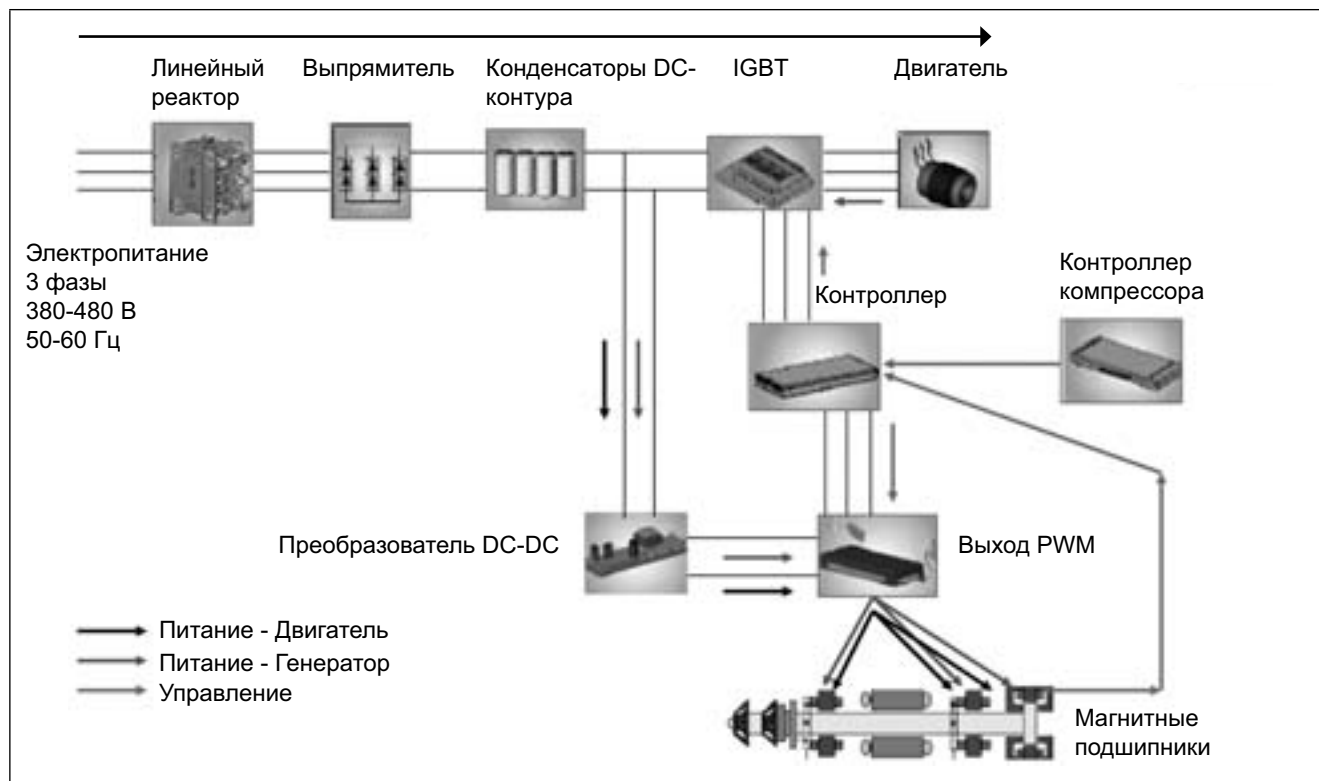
Линейный реактор

Выпрямитель

Конденсаторы DC-контура

IGBT

Двигатель

Электропитание
3 фазы
380-480 В
50-60 Гц

Контроллер

Контроллер компрессора

Преобразователь DC-DC

Выход PWM

Питание - Двигатель
Питание - Генератор
Управление

Магнитные подшипники